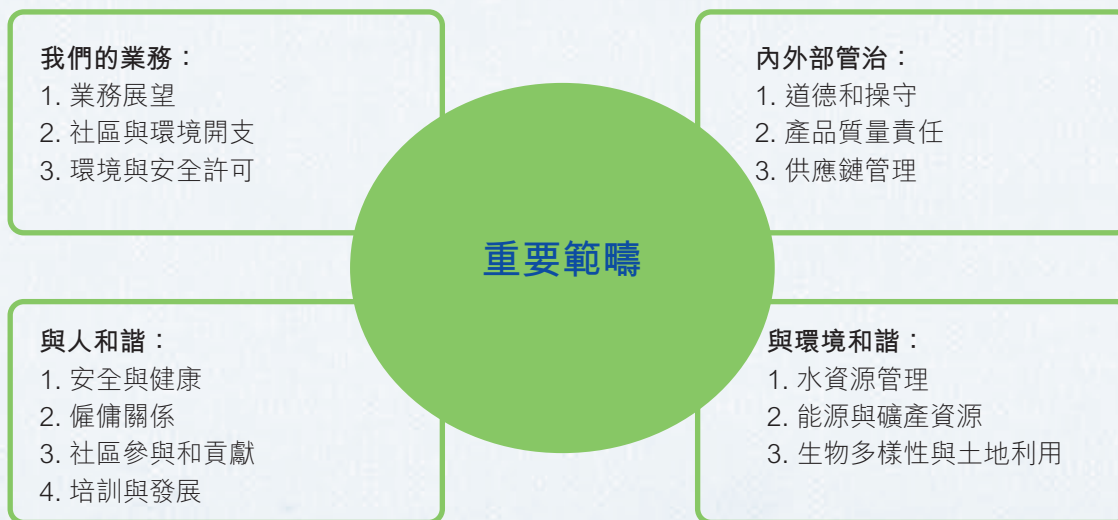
我們的業務：
1. 業務展望
2. 社區與環境開支
3. 環境與安全許可

內外部管治：
1. 道德和操守
2. 產品質量責任
3. 供應鏈管理

重要範疇

與人和諧：
1. 安全與健康
2. 僱傭關係
3. 社區參與和貢獻
4. 培訓與發展

與環境和諧：
1. 水資源管理
2. 能源與礦產資源
3. 生物多樣性與土地利用